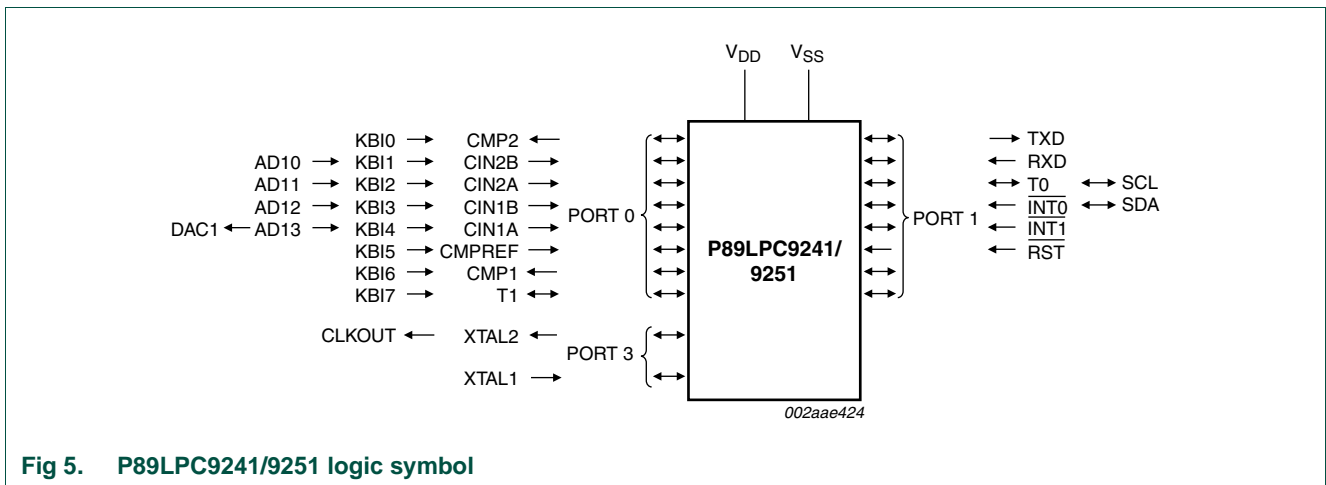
$V_{DD}$ $V_{SS}$

KBI0 CMP2
AD10 KBI1 CIN2B
AD11 KBI2 CIN2A
AD12 KBI3 CIN1B
DAC1 AD13 KBI4 CIN1A
KBI5 CMPREF
KBI6 CMP1
KBI7 T1

PORT 0

CLKOUT XTAL2
XTAL1

PORT 3

P89LPC9241/ 9251

PORT 1

TXD
RXD
T0 SCL
$\overline{INT0}$ SDA
$\overline{INT1}$
$\overline{RST}$

002aae424

Fig 5. P89LPC9241/9251 logic symbol